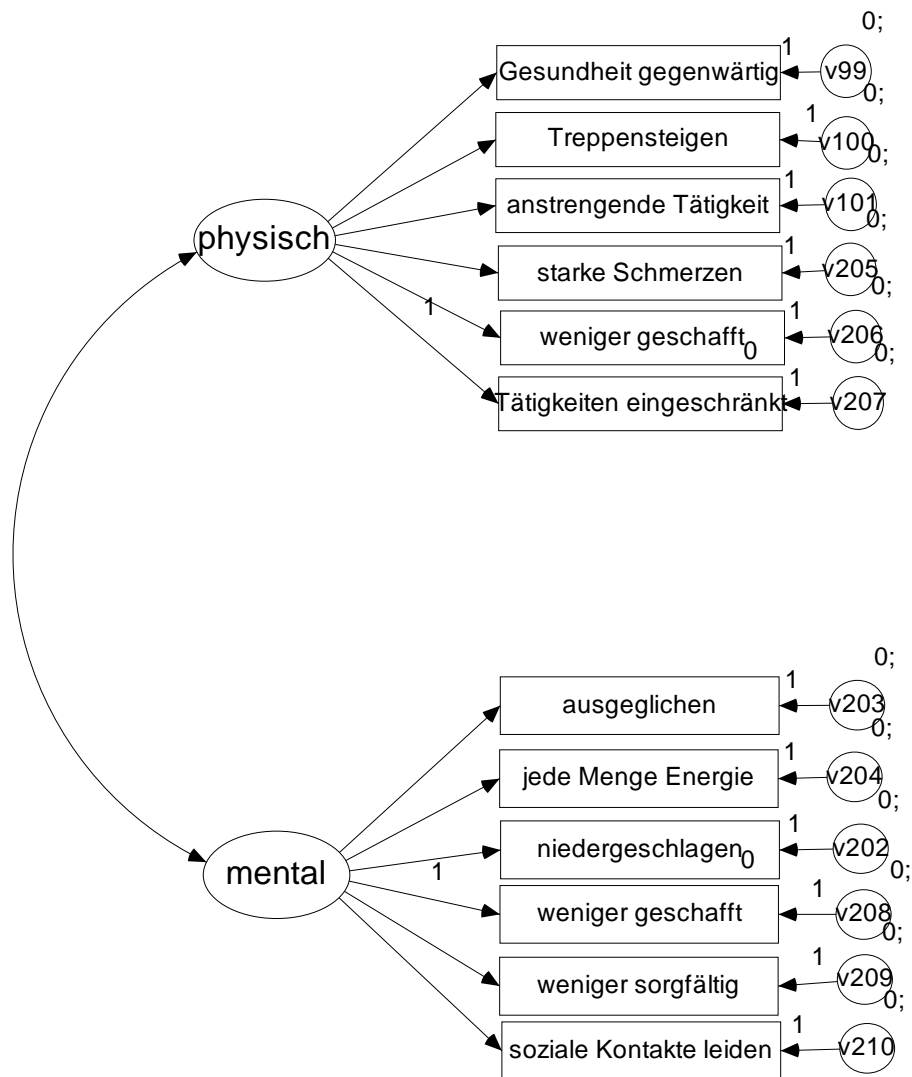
0;
1
Gesundheit gegenwärtig
v99
0;
1
Treppensteigen
v100
0;
1
anstrengende Tätigkeit
v101
0;
physisch
1
starke Schmerzen
v205
0;
1
1
weniger geschafft
0
v206
0;
1
Tätigkeiten eingeschränkt
v207

0;
1
ausgeglichen
v203
0;
1
jede Menge Energie
v204
0;
1
niedergeschlagen
0
v202
0;
mental
1
1
weniger geschafft
v208
0;
1
weniger sorgfältig
v209
0;
1
soziale Kontakte leiden
v210